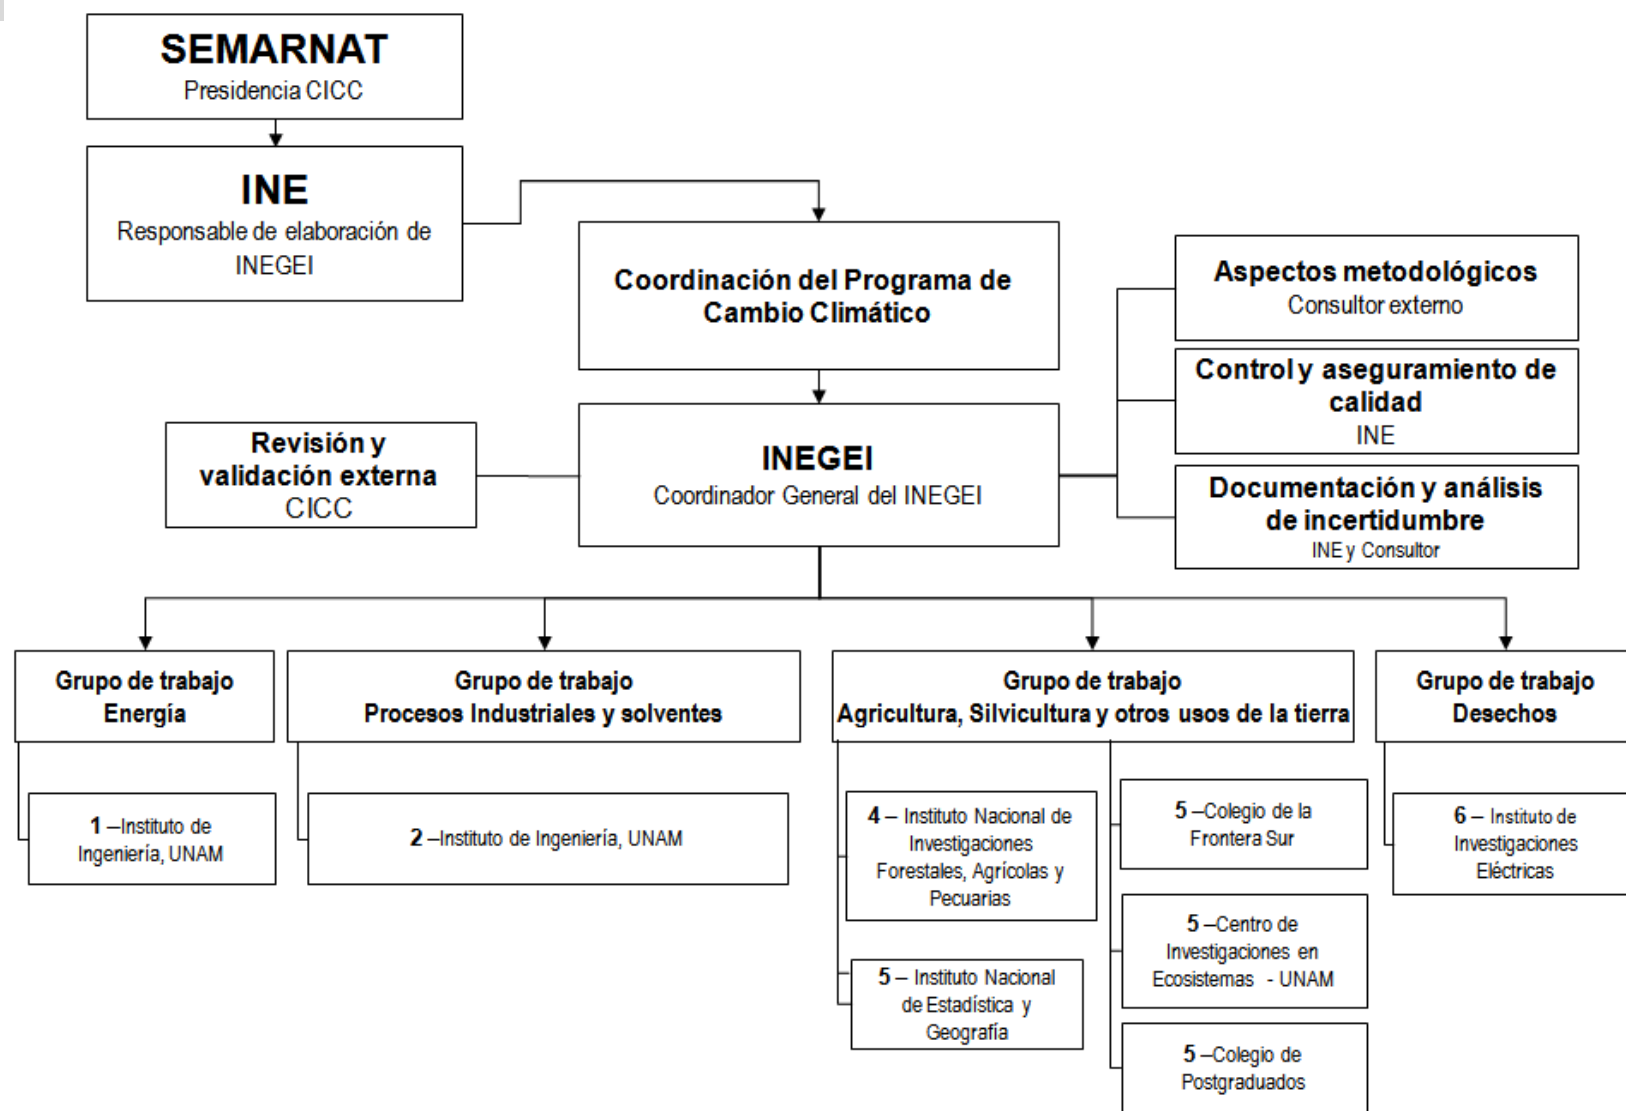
SEMARNAT
Presidencia CICC

INE
Responsable de elaboración de INEGEI

Coordinación del Programa de Cambio Climático

Aspectos metodológicos
Consultor externo

Control y aseguramiento de calidad
INE

Documentación y análisis de incertidumbre
INE y Consultor

Revisión y validación externa
CICC

INEGEI
Coordinador General del INEGEI

Grupo de trabajo
Energía

1 –Instituto de Ingeniería, UNAM

Grupo de trabajo
Procesos Industriales y solventes

2 –Instituto de Ingeniería, UNAM

Grupo de trabajo
Agricultura, Silvicultura y otros usos de la tierra

4 – Instituto Nacional de Investigaciones Forestales, Agrícolas y Pecuarias

5 – Instituto Nacional de Estadística y Geografía

5 –Colegio de la Frontera Sur

5 –Centro de Investigaciones en Ecosistemas - UNAM

5 –Colegio de Postgraduados

Grupo de trabajo
Desechos

6 – Instituto de Investigaciones Eléctricas